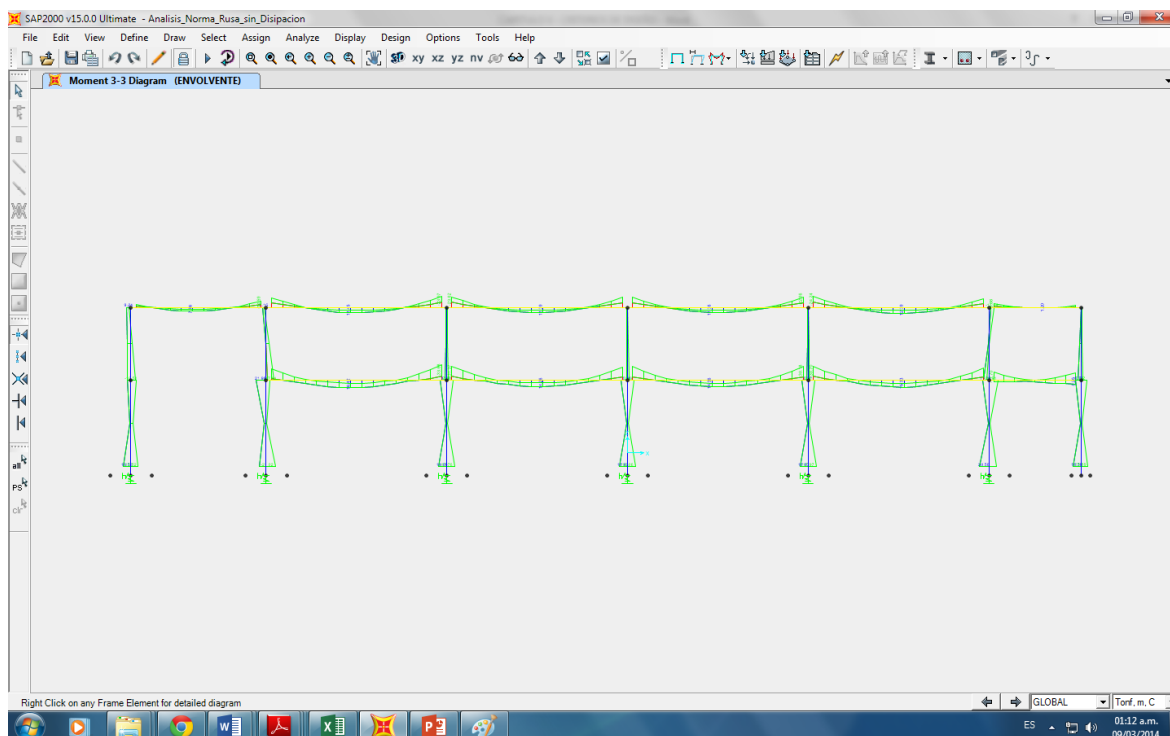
SAP2000 v15.0.0 Ultimate - Analisis_Norma_Rusa_sin_Disipacion

File Edit View Define Draw Select Assign Analyze Display Design Options Tools Help

3D xy xz yz nv

Moment 3-3 Diagram (ENVOLVENTE)

all
ps
clr

Right Click on any Frame Element for detailed diagram

GLOBAL

Tonf, m, C

ES

01:12 a.m.
09/03/2014